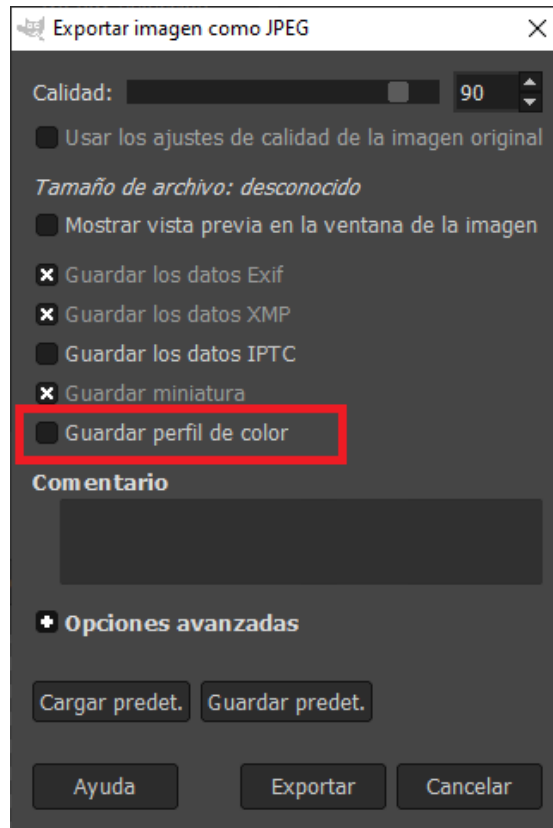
Exportar imagen como JPEG

Calidad: 90

Usar los ajustes de calidad de la imagen original

Tamaño de archivo: desconocido

Mostrar vista previa en la ventana de la imagen

Guardar los datos Exif

Guardar los datos XMP

Guardar los datos IPTC

Guardar miniatura

Guardar perfil de color

Comentario

Opciones avanzadas

Cargar predet. Guardar predet.

Ayuda Exportar Cancelar